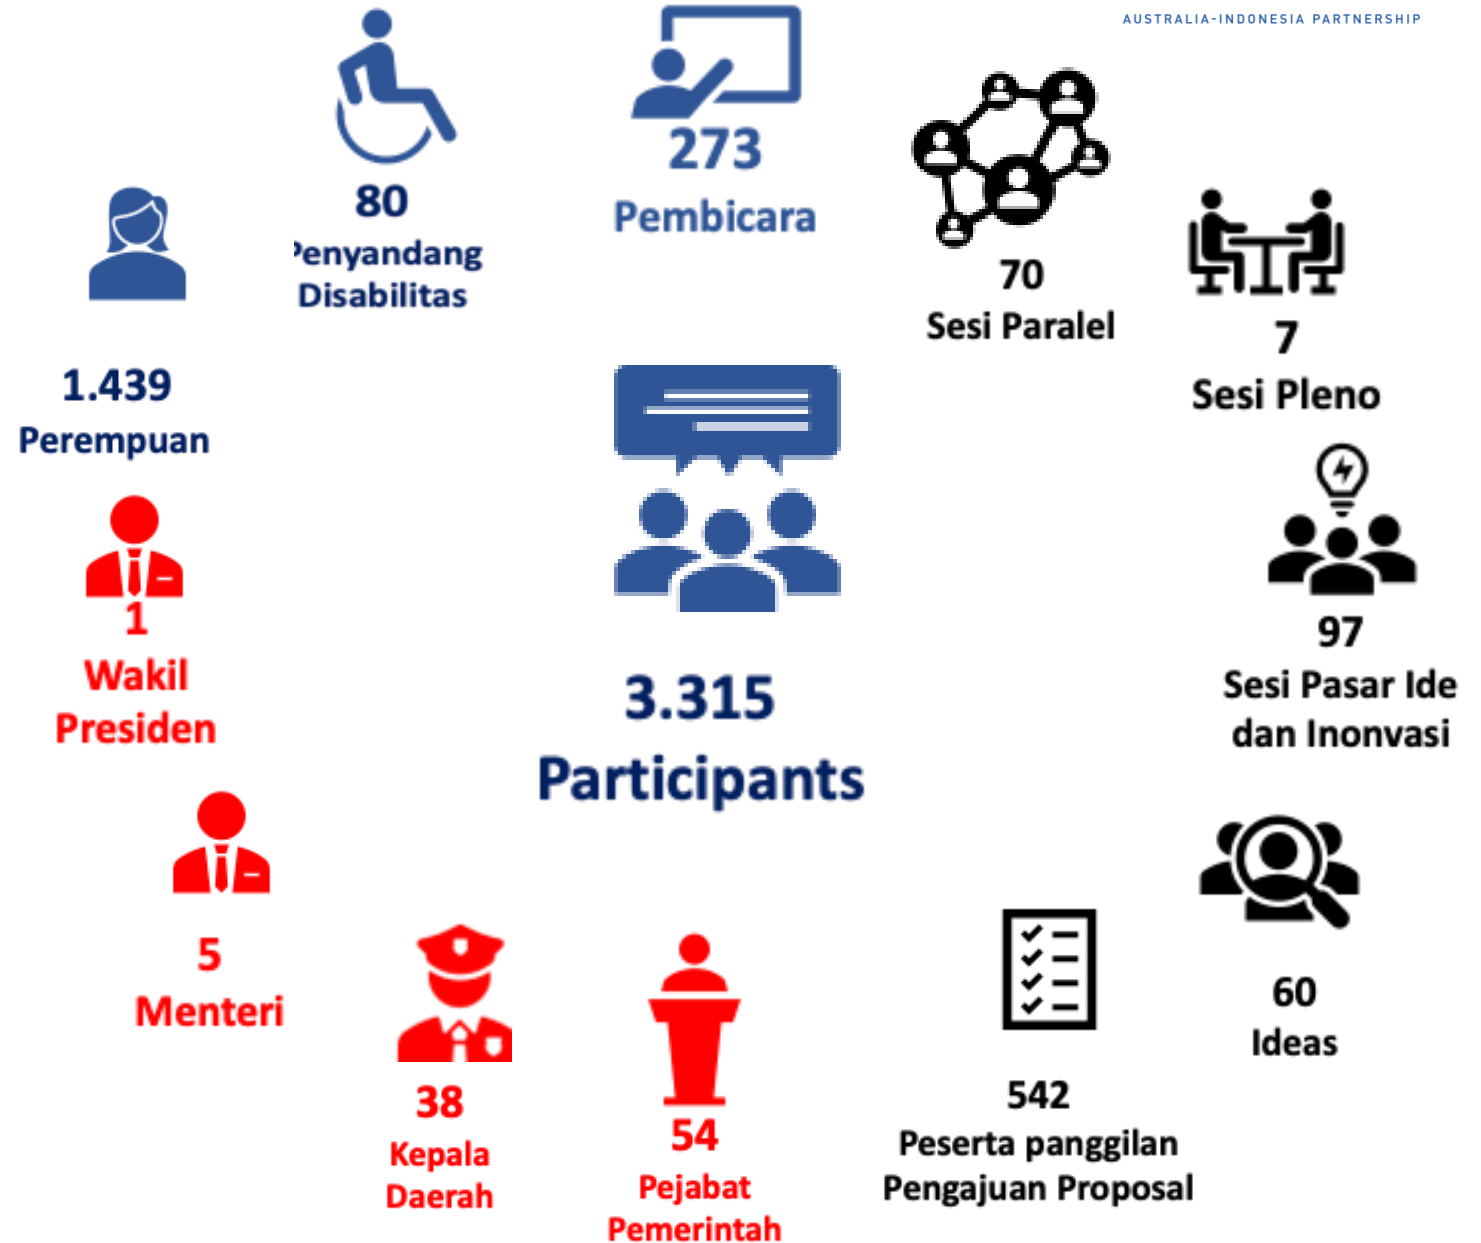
AUSTRALIA-INDONESIA PARTNERSHIP

80
'enyandang Disabilitas

273
Pembicara

70
Sesi Paralel

7
Sesi Pleno

1.439
Perempuan

3.315
Participants

1
Wakil Presiden

97
Sesi Pasar Ide dan Inonvasi

5
Menteri

60
Ideas

38
Kepala Daerah

54
Pejabat Pemerintah

542
Peserta panggilan Pengajuan Proposal